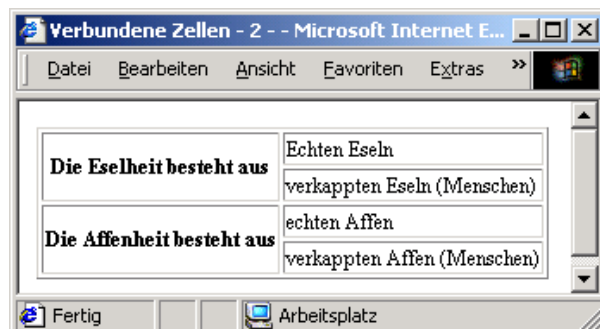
Verbundene Zellen - 2 - - Microsoft Internet E...

Datei Bearbeiten Ansicht Favoriten Extras »

| Die Eselheit besteht aus | Echten Eseln |
|---|---|
| | verkappten Eseln (Menschen) |
| Die Affenheit besteht aus | echten Affen |
| | verkappten Affen (Menschen) |

Fertig Arbeitsplatz